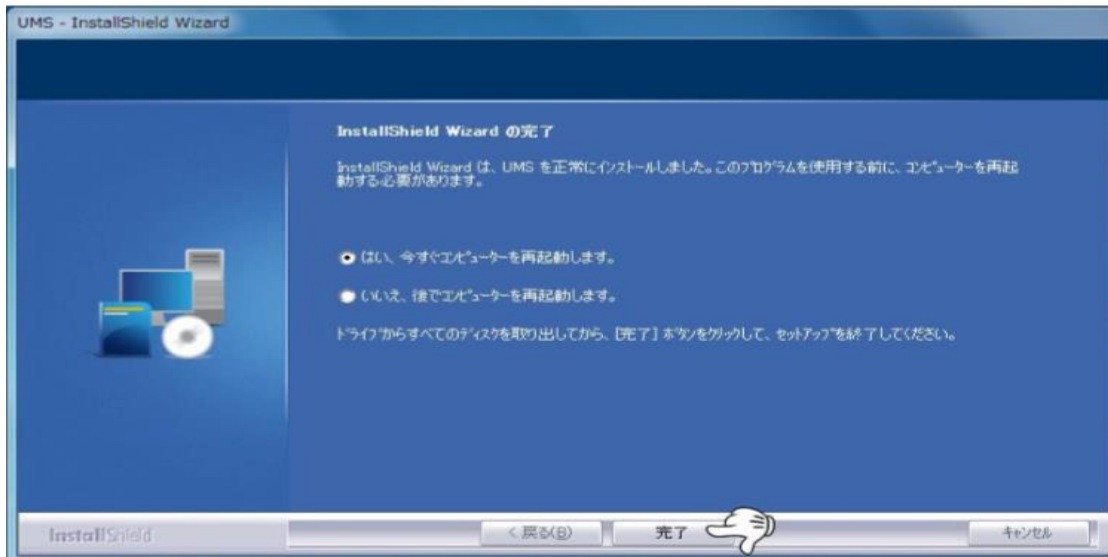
UMS - InstallShield Wizard

InstallShield Wizard の完了

InstallShield Wizard は、UMS を正常にインストールしました。このプログラムを使用する前に、コンピューターを再起動する必要があります。

はい、今すぐコンピューターを再起動します。

いいえ、後でコンピューターを再起動します。

ドライブからすべてのディスクを取り出してから、[完了] ボタンをクリックして、セットアップを終了してください。

InstallShield

< 戻る(B)

完了

キャンセル